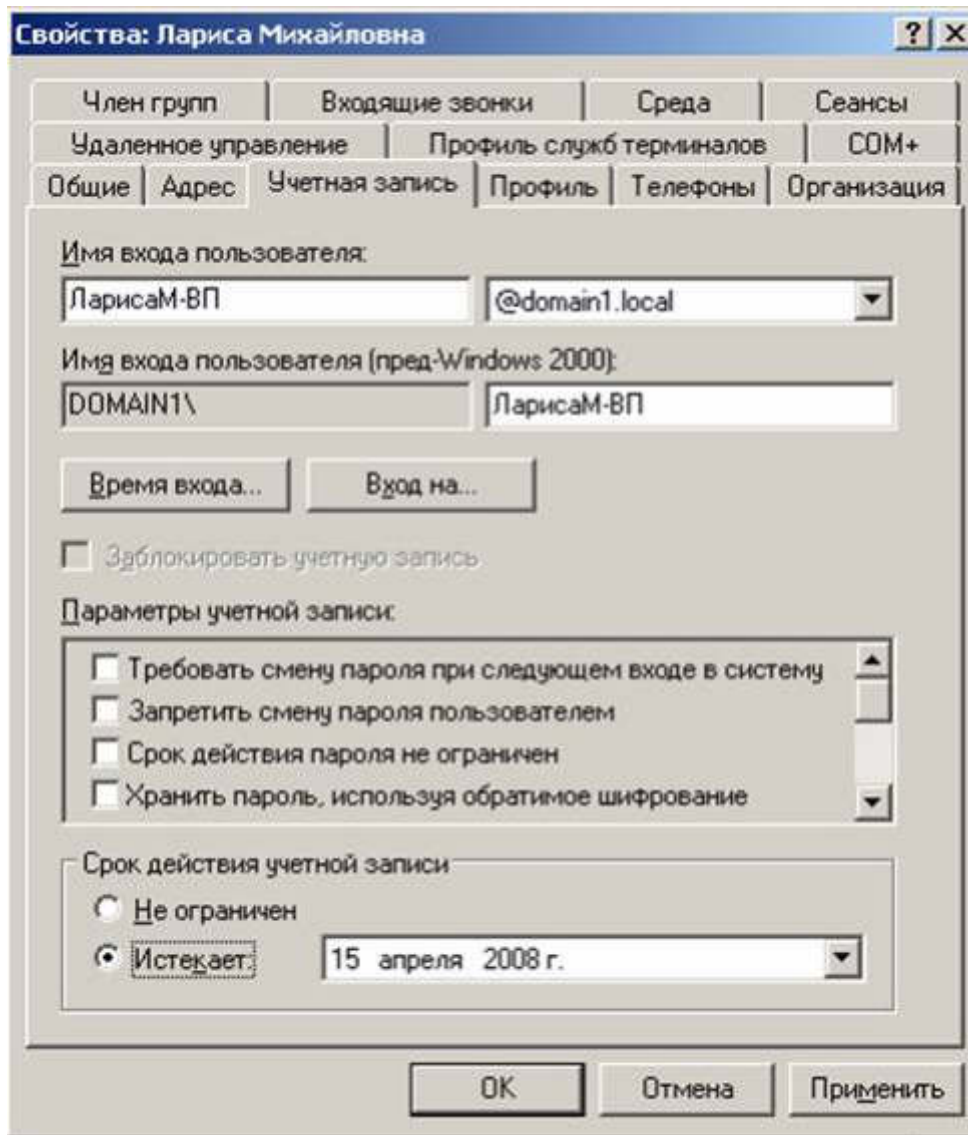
Свойства: Лариса Михайловна

? X

Член групп | Входящие звонки | Среда | Сеансы
Удаленное управление | Профиль служб терминалов | COM+
Общие | Адрес | Учетная запись | Профиль | Телефоны | Организация

Имя входа пользователя:
ЛарисаМ-ВП
@domain1.local

Имя входа пользователя (пред-Windows 2000):
DOMAIN1\
ЛарисаМ-ВП

Время входа...
Вход на...

Заблокировать учетную запись

Параметры учетной записи:
Требовать смену пароля при следующем входе в систему
Запретить смену пароля пользователем
Срок действия пароля не ограничен
Хранить пароль, используя обратимое шифрование

Срок действия учетной записи
Не ограничен
Истекает: 15 апреля 2008 г.

OK
Отмена
Применить